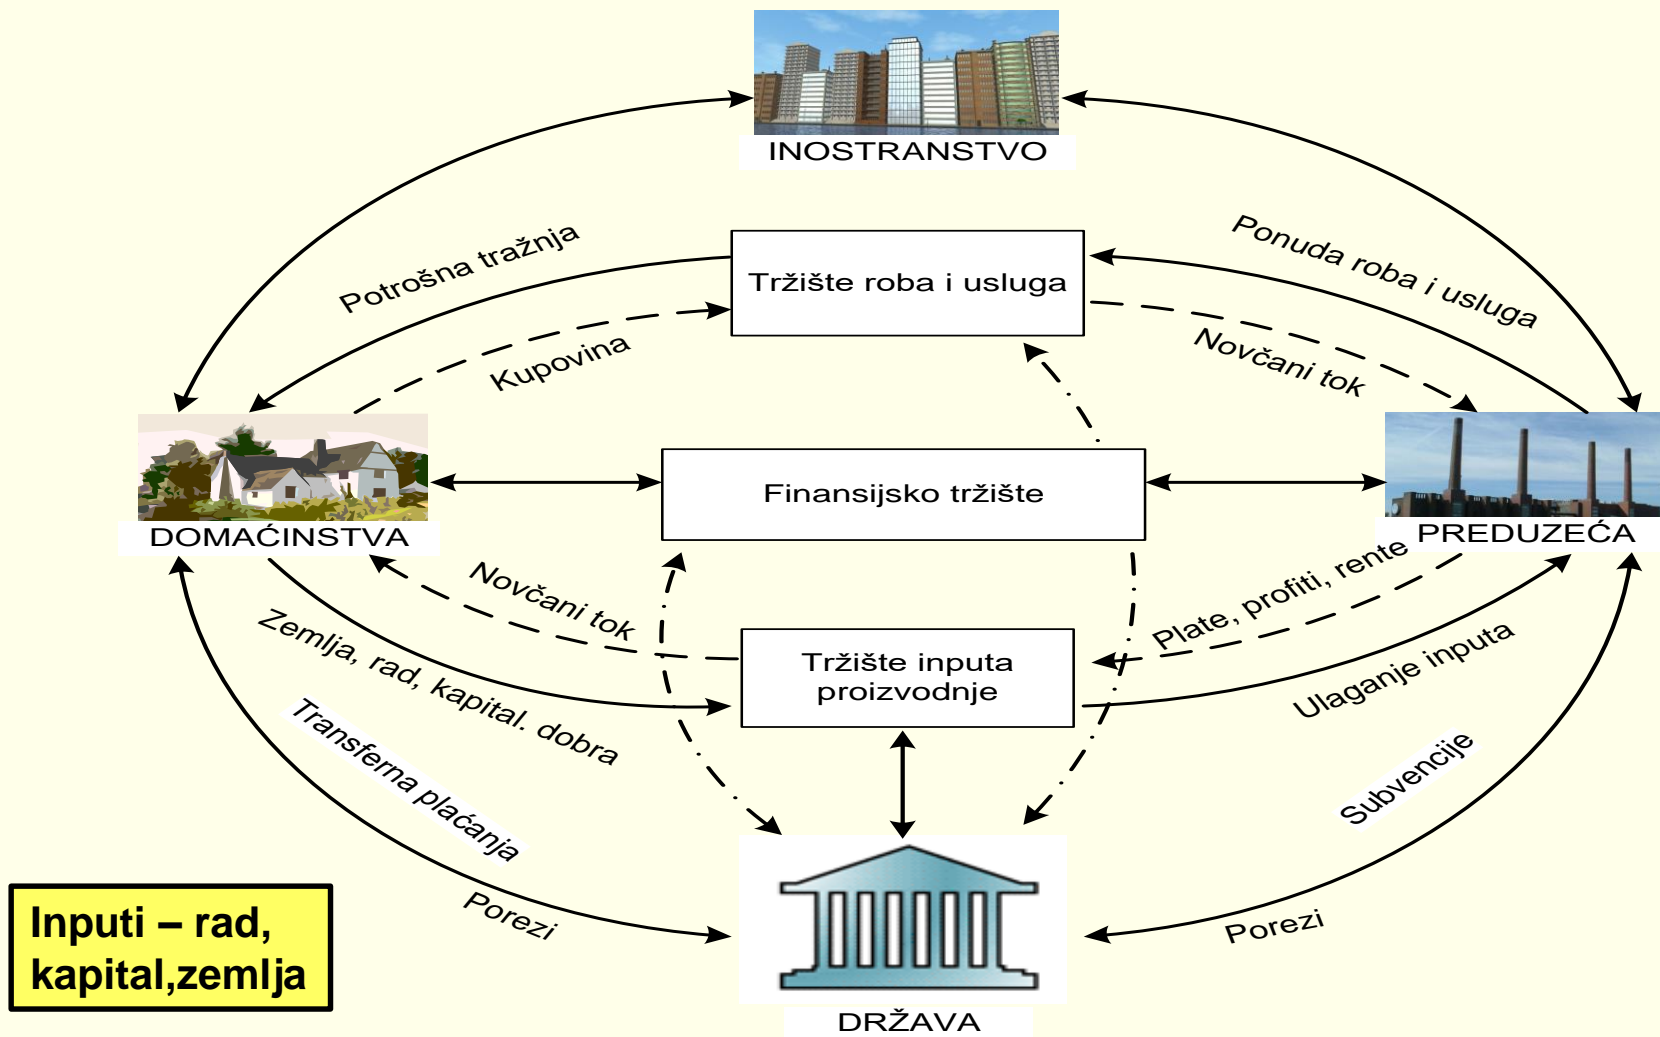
INOSTRANSTVO

Potrošna tražnja

Tržište roba i usluga

Ponuda roba i usluga

Kupovina

Novčani tok

DOMAĆINSTVA

Finansijsko tržište

PREDUZEĆA

Novčani tok

Plate, profiti, rente

Zemlja, rad, kapital. dobra

Tržište inputa proizvodnje

Ulaganje inputa

Transferna plaćanja

Subvencije

Porezi

Porezi

Inputi – rad, kapital,zemlja

DRŽAVA